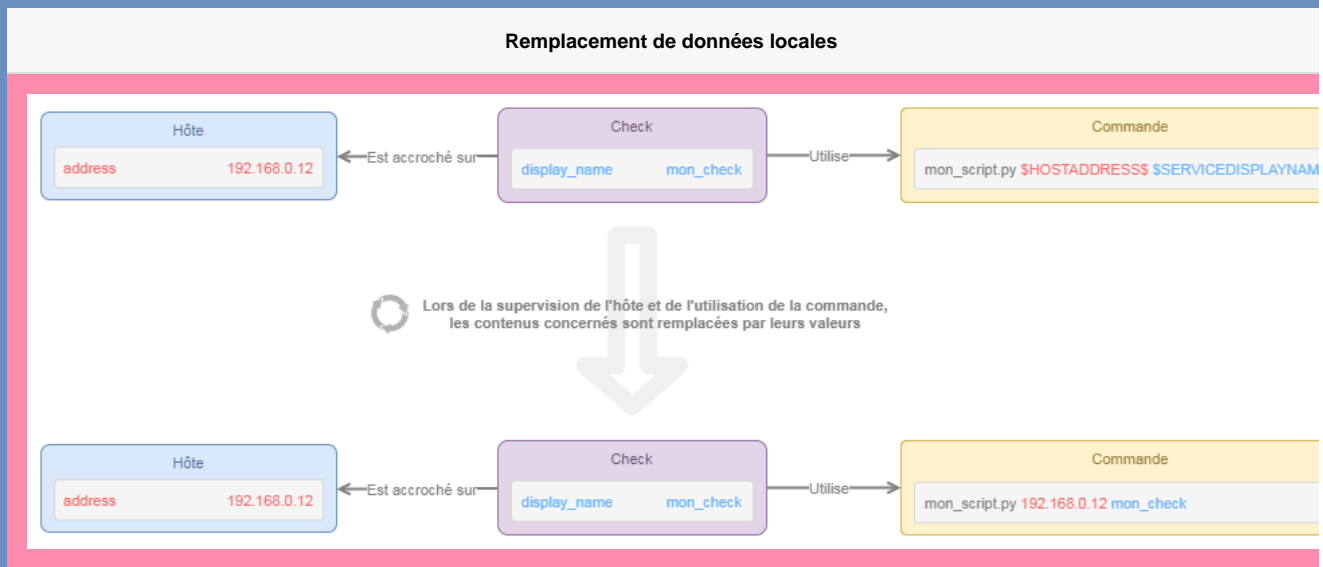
Remplacement de données locales

Hôte

address 192.168.0.12

Est accroché sur

Check

display_name mon_check

Utilise

Commande

mon_script.py $HOSTADDRESS$ $SERVICEDISPLAYNAM

Lors de la supervision de l'hôte et de l'utilisation de la commande, les contenus concernés sont remplacées par leurs valeurs

Hôte

address 192.168.0.12

Est accroché sur

Check

display_name mon_check

Utilise

Commande

mon_script.py 192.168.0.12 mon_check